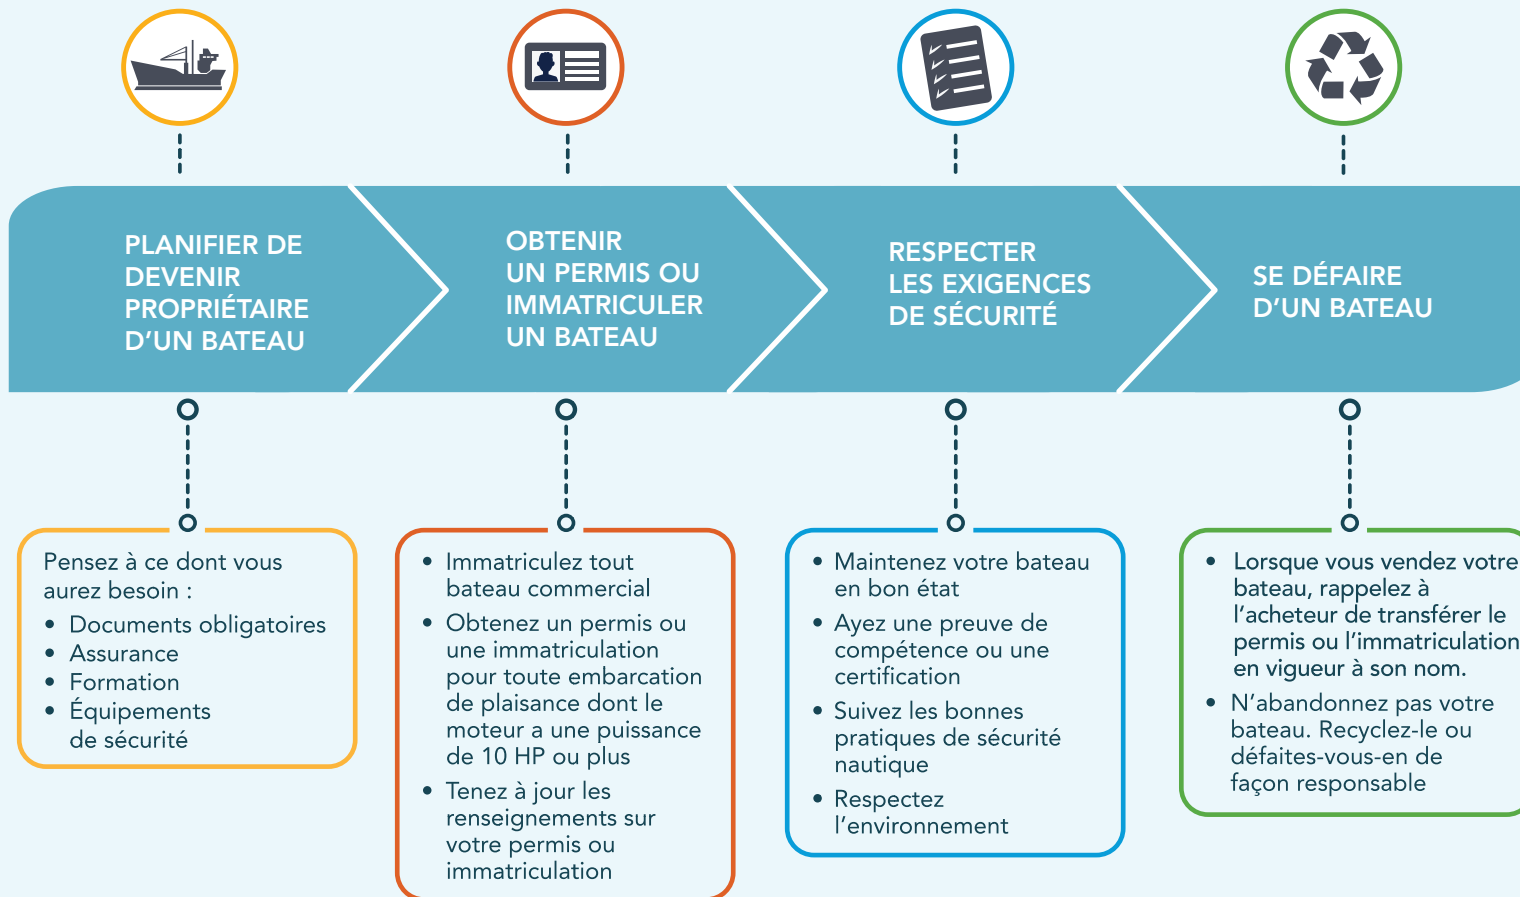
PLANIFIER DE DEVENIR PROPRIÉTAIRE D'UN BATEAU

OBTENIR UN PERMIS OU IMMATRICULER UN BATEAU

RESPECTER LES EXIGENCES DE SÉCURITÉ

SE DÉFAIRE D'UN BATEAU

Pensez à ce dont vous aurez besoin :
• Documents obligatoires
• Assurance
• Formation
• Équipements de sécurité

• Immatriculez tout bateau commercial
• Obtenez un permis ou une immatriculation pour toute embarcation de plaisance dont le moteur a une puissance de 10 HP ou plus
• Tenez à jour les renseignements sur votre permis ou immatriculation

• Maintenez votre bateau en bon état
• Ayez une preuve de compétence ou une certification
• Suivez les bonnes pratiques de sécurité nautique
• Respectez l'environnement

• Lorsque vous vendez votre bateau, rappelez à l'acheteur de transférer le permis ou l'immatriculation en vigueur à son nom.
• N'abandonnez pas votre bateau. Recyclez-le ou défaites-vous-en de façon responsable